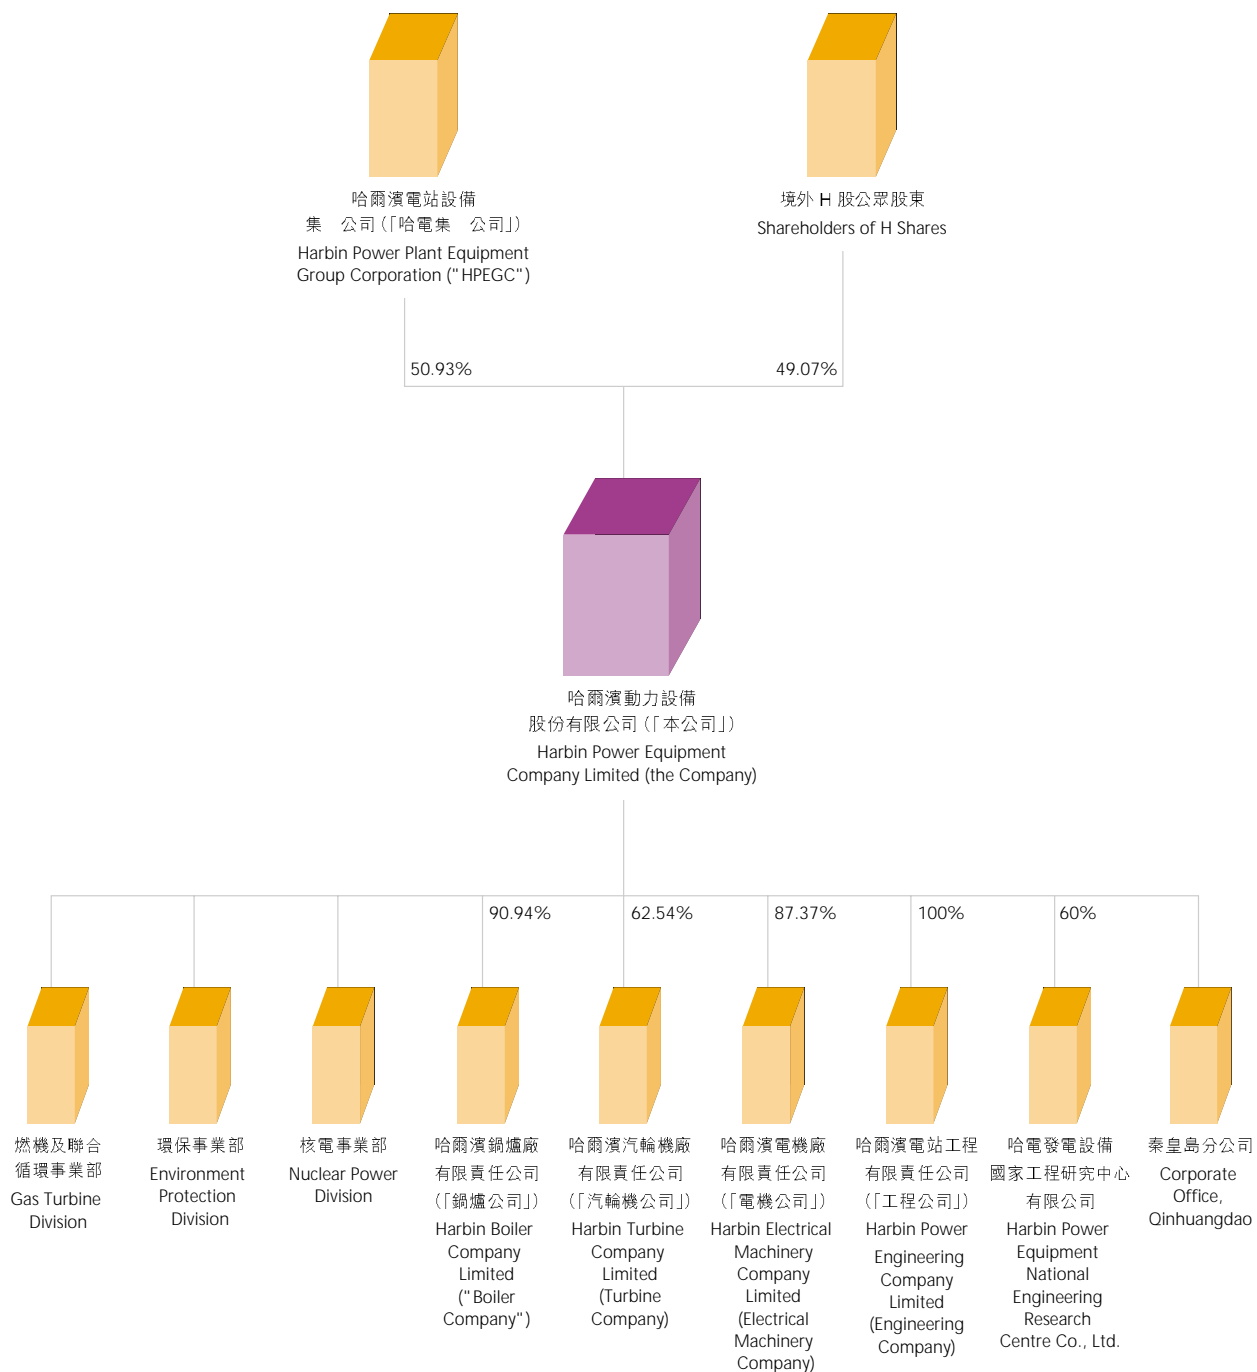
哈爾濱電站設備
集　公司(「哈電集　公司」)
Harbin Power Plant Equipment Group Corporation ("HPEGC")

境外 H 股公眾股東
Shareholders of H Shares

50.93%

49.07%

哈爾濱動力設備
股份有限公司(「本公司」)
Harbin Power Equipment Company Limited (the Company)

90.94%

62.54%

87.37%

100%

60%

燃機及聯合
循環事業部
Gas Turbine Division

環保事業部
Environment Protection Division

核電事業部
Nuclear Power Division

哈爾濱鍋爐廠
有限責任公司
(「鍋爐公司」)
Harbin Boiler Company Limited ("Boiler Company")

哈爾濱汽輪機廠
有限責任公司
(「汽輪機公司」)
Harbin Turbine Company Limited (Turbine Company)

哈爾濱電機廠
有限責任公司
(「電機公司」)
Harbin Electrical Machinery Company Limited (Electrical Machinery Company)

哈爾濱電站工程
有限責任公司
(「工程公司」)
Harbin Power Engineering Company Limited (Engineering Company)

哈電發電設備
國家工程研究中心
有限公司
Harbin Power Equipment National Engineering Research Centre Co., Ltd.

秦皇島分公司
Corporate Office, Qinhuangdao